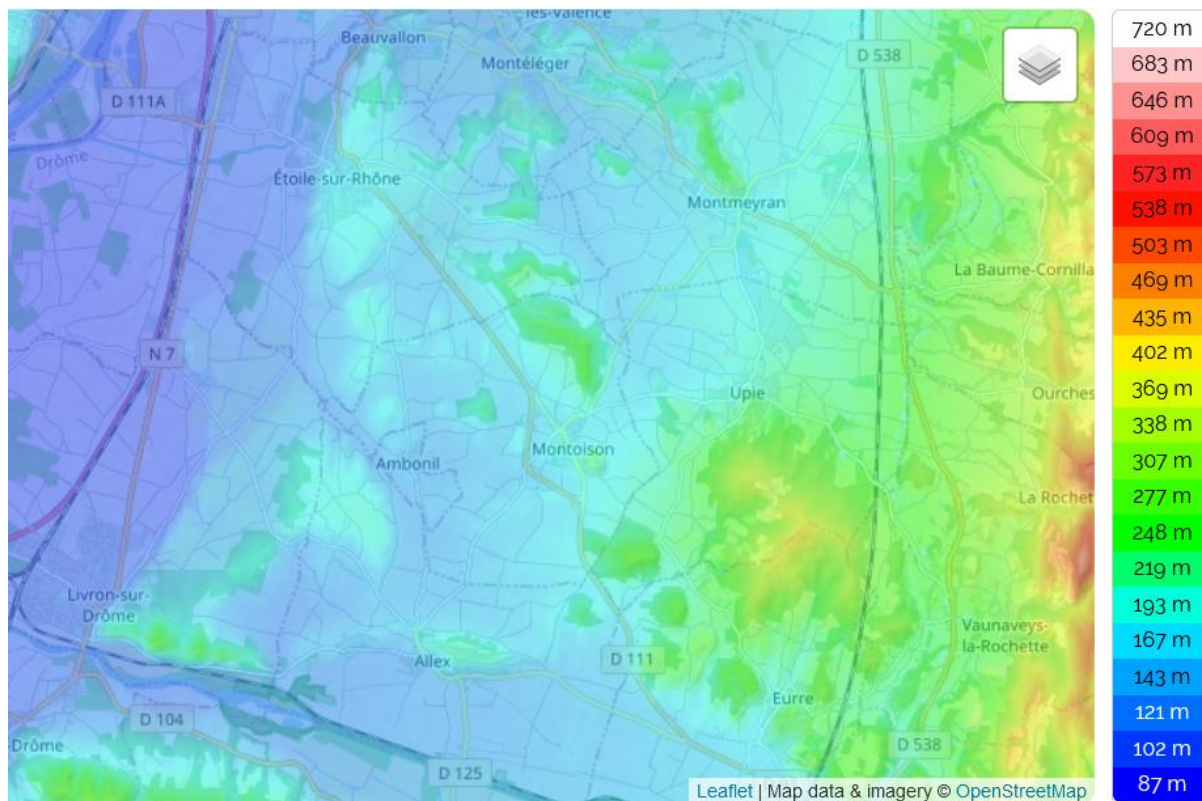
lès-Valence
Beauvallon
Montéléger
D 538
D 111A
Drôme
Étoile-sur-Rhône
Montmeyran
La Baume-Cornilla
N 7
Upie
Ourches
Montoison
Ambonil
La Rochet
Livron-sur-Drôme
Vaunaveys-la-Rochette
Allex
D 111
Eurre
D 104
Drôme
D 538
D 125
Leaflet | Map data & imagery © OpenStreetMap

720 m
683 m
646 m
609 m
573 m
538 m
503 m
469 m
435 m
402 m
369 m
338 m
307 m
277 m
248 m
219 m
193 m
167 m
143 m
121 m
102 m
87 m